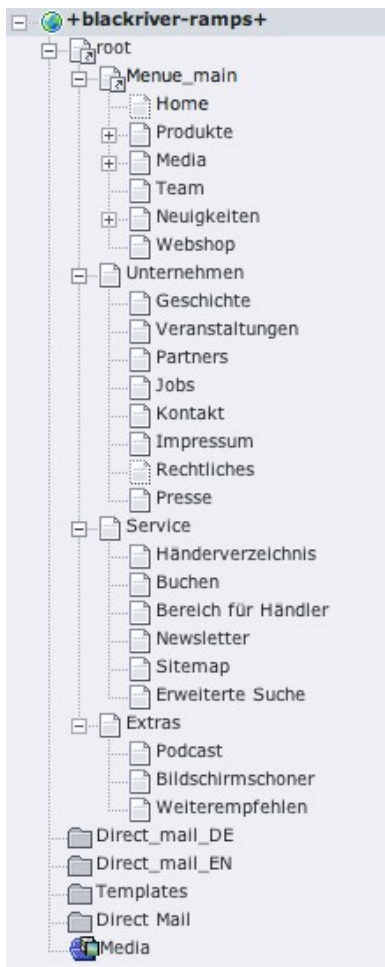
+blackriver-ramps+
root
Menue_main
Home
Produkte
Media
Team
Neuigkeiten
Webshop
Unternehmen
Geschichte
Veranstaltungen
Partners
Jobs
Kontakt
Impressum
Rechtliches
Presse
Service
Händerverzeichnis
Buchen
Bereich für Händler
Newsletter
Sitemap
Erweiterte Suche
Extras
Podcast
Bildschirmschoner
Weiterempfehlen
Direct_mail_DE
Direct_mail_EN
Templates
Direct Mail
Media